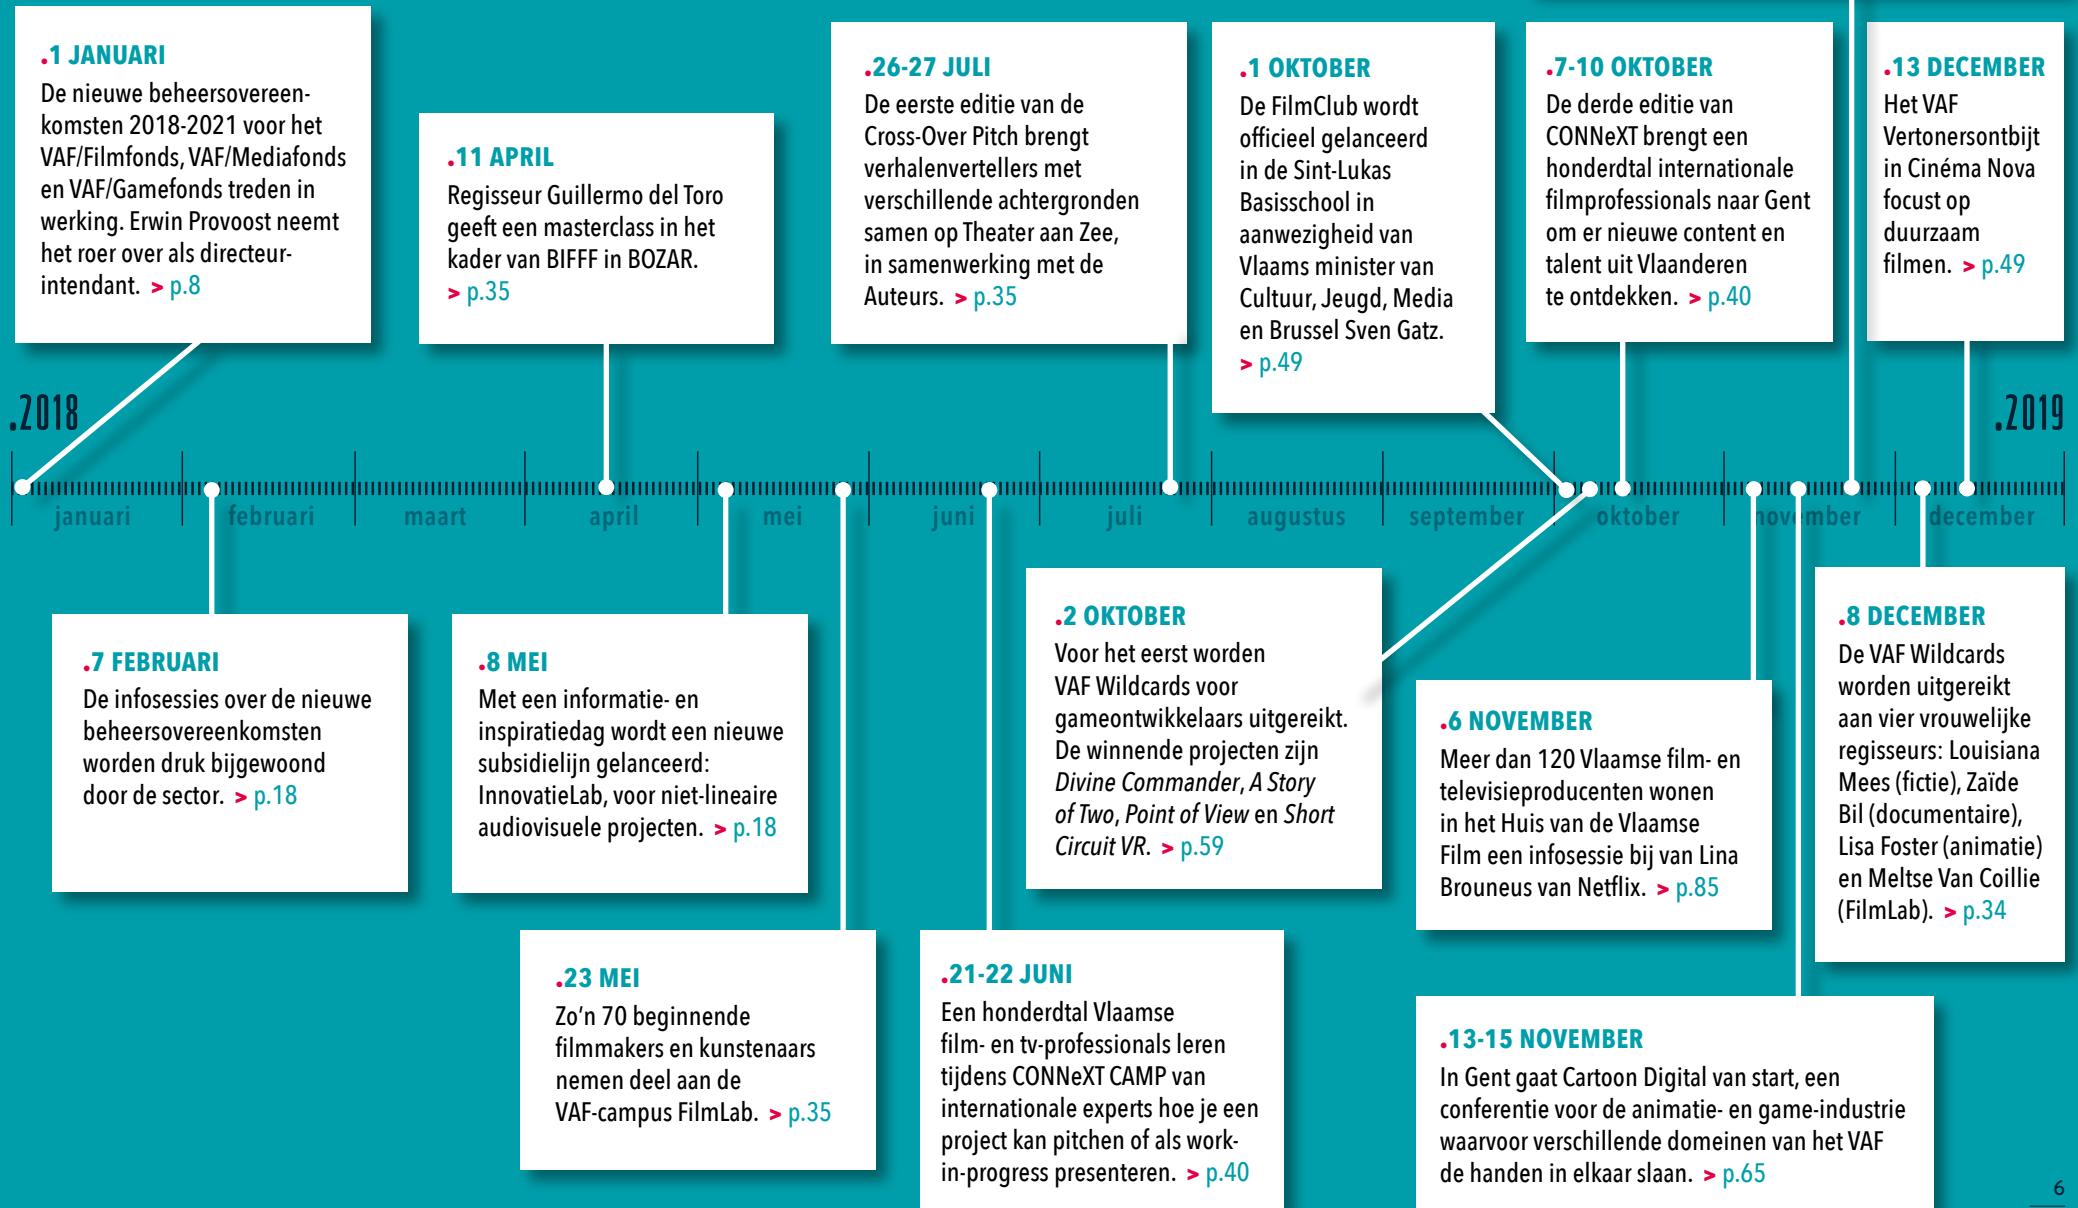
.1 JANUARI
De nieuwe beheersovereenkomsten 2018-2021 voor het VAF/Filmfonds, VAF/Mediafonds en VAF/Gamefonds treden in werking. Erwin Provoost neemt het roer over als directeur-intendant. > p.8

.11 APRIL
Regisseur Guillermo del Toro geeft een masterclass in het kader van BIFFF in BOZAR. > p.35

.26-27 JULI
De eerste editie van de Cross-Over Pitch brengt verhalenvertellers met verschillende achtergronden samen op Theater aan Zee, in samenwerking met de Auteurs. > p.35

.1 OKTOBER
De FilmClub wordt officieel gelanceerd in de Sint-Lukas Basisschool in aanwezigheid van Vlaams minister van Cultuur, Jeugd, Media en Brussel Sven Gatz. > p.49

.7-10 OKTOBER
De derde editie van CONNeXT brengt een honderdtal internationale filmprofessionals naar Gent om er nieuwe content en talent uit Vlaanderen te ontdekken. > p.40

.13 DECEMBER
Het VAF Vertonersontbijt in Cinéma Nova focust op duurzaam filmen. > p.49

.2018

.2019

januari februari maart april mei juni juli augustus september oktober november december

.7 FEBRUARI
De infosessies over de nieuwe beheersovereenkomsten worden druk bijgewoond door de sector. > p.18

.8 MEI
Met een informatie- en inspiratiedag wordt een nieuwe subsidielijn gelanceerd: InnovatieLab, voor niet-lineaire audiovisuele projecten. > p.18

.2 OKTOBER
Voor het eerst worden VAF Wildcards voor gameontwikkelaars uitgereikt. De winnende projecten zijn Divine Commander, A Story of Two, Point of View en Short Circuit VR. > p.59

.6 NOVEMBER
Meer dan 120 Vlaamse film- en televisieproducenten wonen in het Huis van de Vlaamse Film een infosessie bij van Lina Brouneus van Netflix. > p.85

.8 DECEMBER
De VAF Wildcards worden uitgereikt aan vier vrouwelijke regisseurs: Louisiana Mees (fictie), Zaïde Bil (documentaire), Lisa Foster (animatie) en Meltse Van Coillie (FilmLab). > p.34

.23 MEI
Zo'n 70 beginnende filmmakers en kunstenaars nemen deel aan de VAF-campus FilmLab. > p.35

.21-22 JUNI
Een honderdtal Vlaamse film- en tv-professionals leren tijdens CONNeXT CAMP van internationale experts hoe je een project kan pitchen of als work-in-progress presenteren. > p.40

.13-15 NOVEMBER
In Gent gaat Cartoon Digital van start, een conferentie voor de animatie- en game-industrie waarvoor verschillende domeinen van het VAF de handen in elkaar slaan. > p.65

6